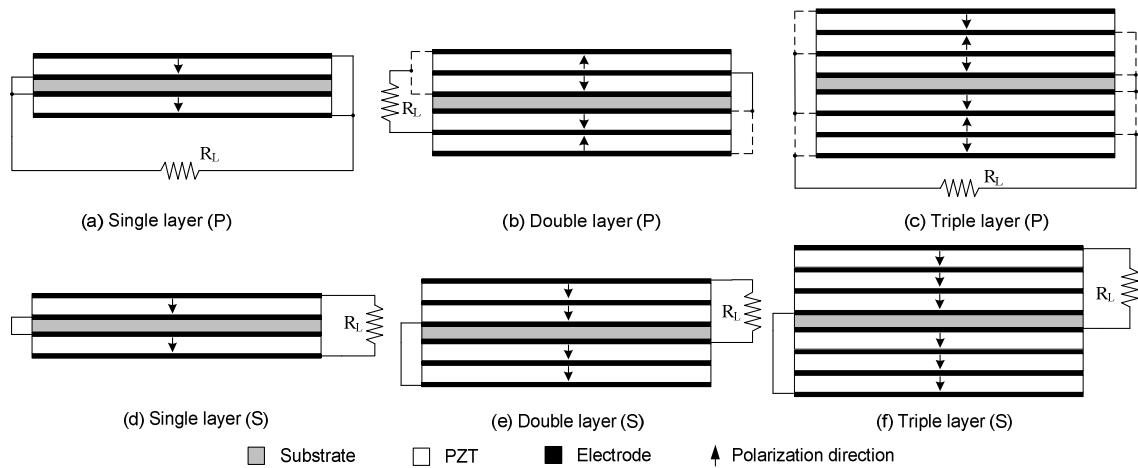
$R_L$

(a) Single layer (P)

$R_L$

(b) Double layer (P)

$R_L$

(c) Triple layer (P)

$R_L$

(d) Single layer (S)

$R_L$

(e) Double layer (S)

$R_L$

(f) Triple layer (S)

Substrate PZT Electrode Polarization direction